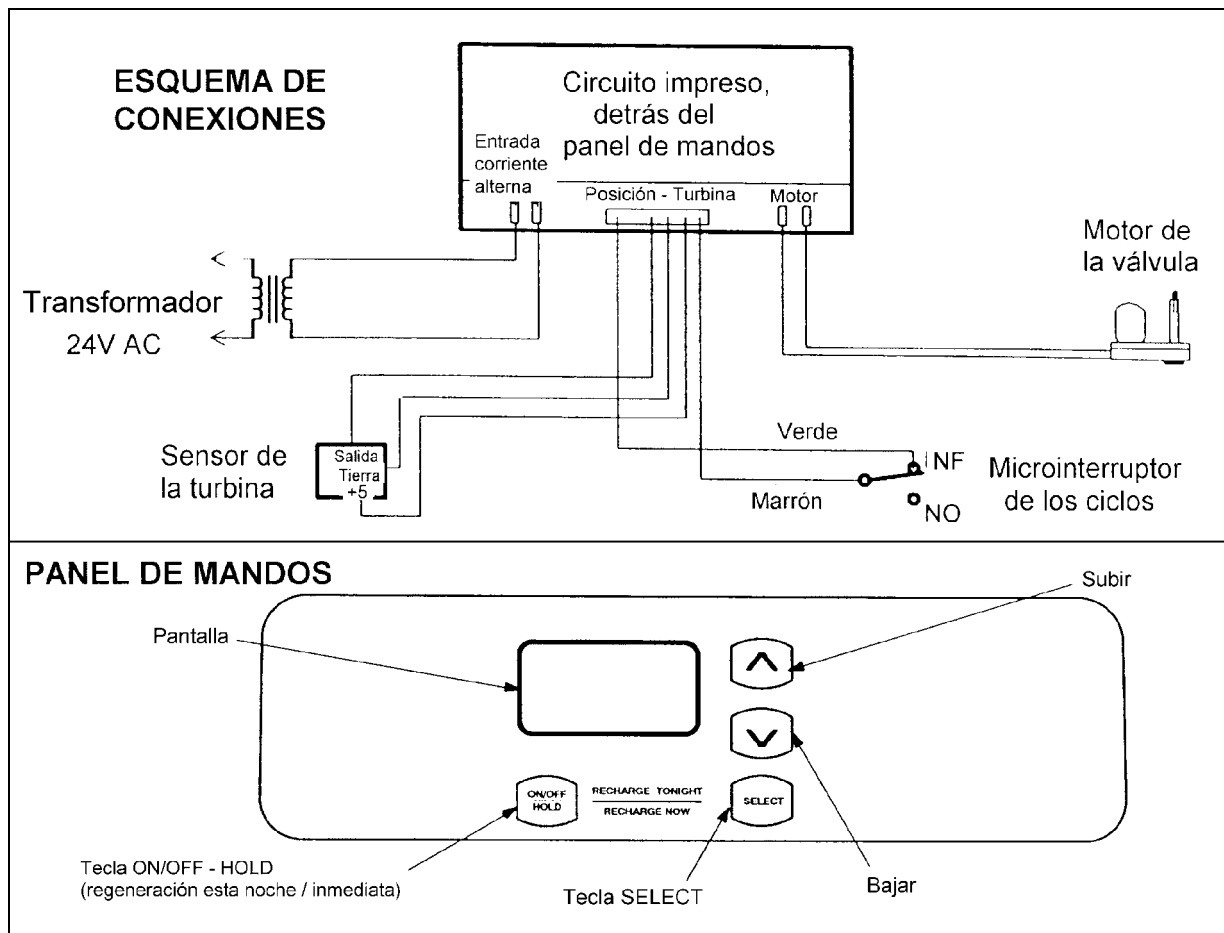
ESQUEMA DE CONEXIONES

Circuito impreso, detrás del panel de mandos

Entrada corriente alterna

Posición - Turbina

Motor

Motor de la válvula

Transformador 24V AC

Sensor de la turbina

Salida
Tierra
+5

Verde

Marrón

NF

NO

Microinterruptor de los ciclos

PANEL DE MANDOS

Pantalla

Subir

ON/OFF HOLD

RECHARGE TONIGHT
RECHARGE NOW

SELECT

Tecla ON/OFF - HOLD
(regeneración esta noche / inmediata)

Tecla SELECT

Bajar